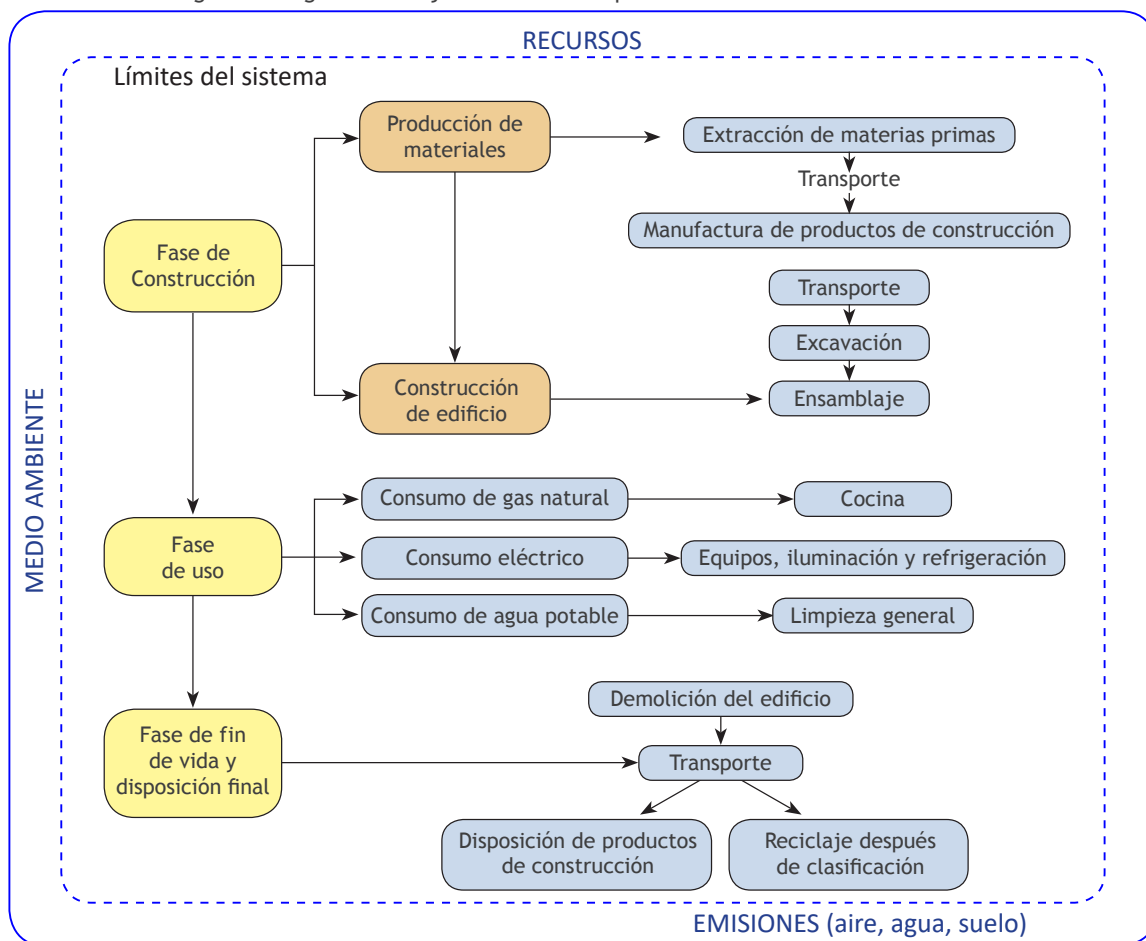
RECURSOS

Límites del sistema

Fase de Construcción

Producción de materiales

Extracción de materias primas

Transporte

Manufactura de productos de construcción

Transporte

Excavación

Construcción de edificio

Ensamblaje

MEDIO AMBIENTE

Fase de uso

Consumo de gas natural

Cocina

Consumo eléctrico

Equipos, iluminación y refrigeración

Consumo de agua potable

Limpieza general

Demolición del edificio

Fase de fin de vida y disposición final

Transporte

Disposición de productos de construcción

Reciclaje después de clasificación

EMISIONES (aire, agua, suelo)